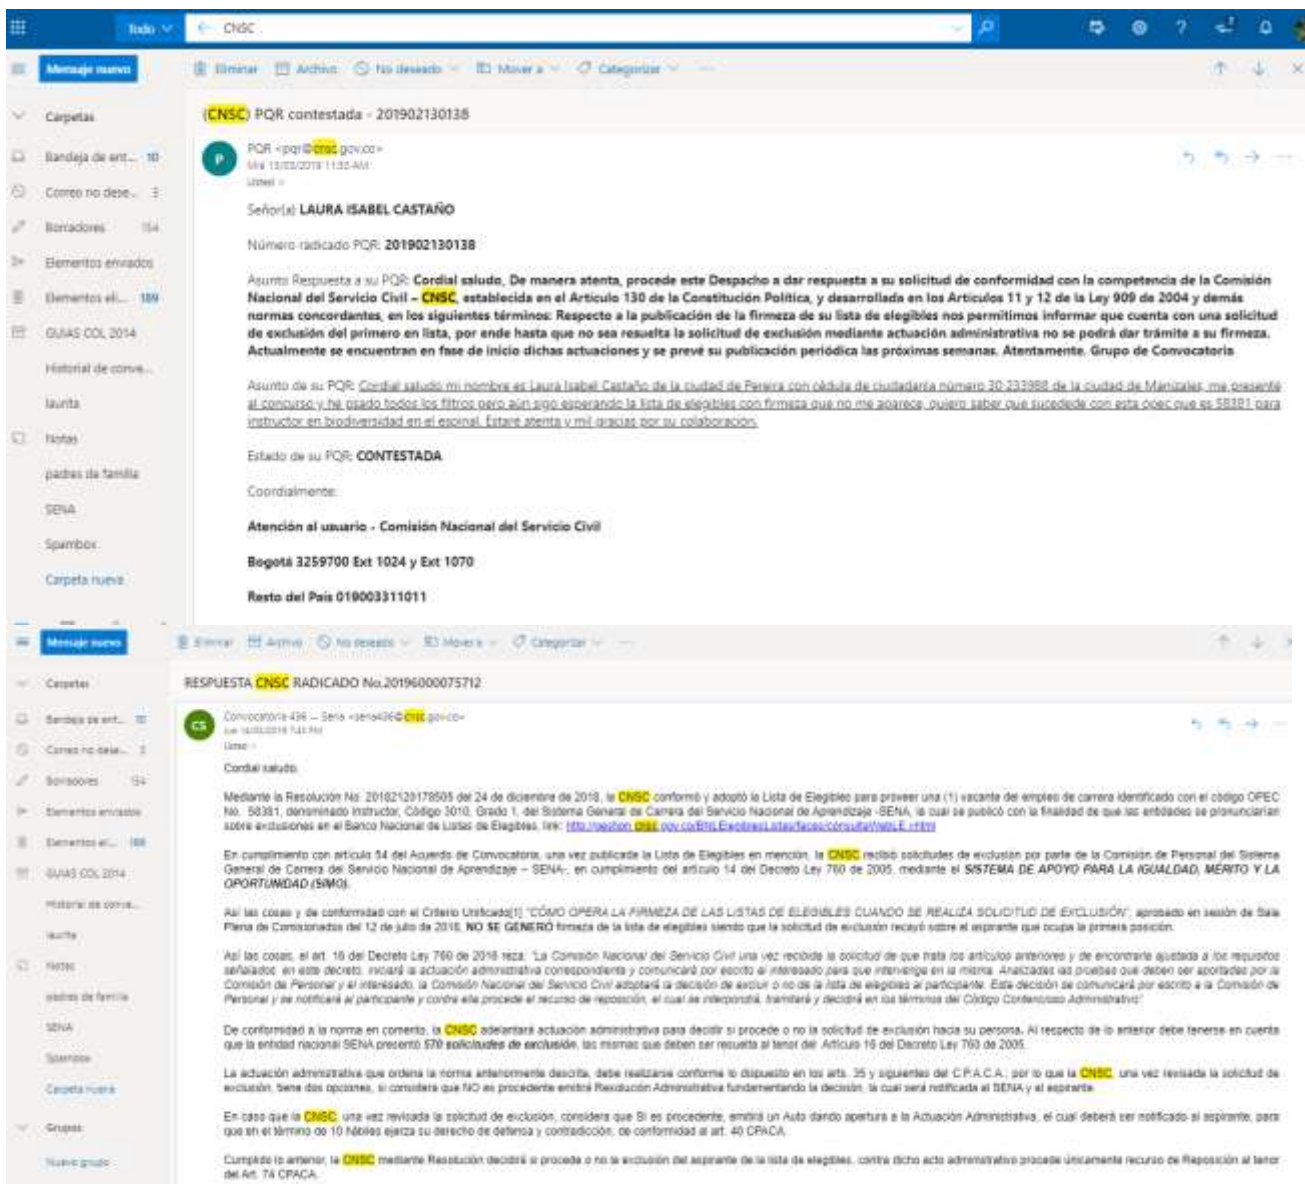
Todo CNSC

Mensaje nuevo

Eliminar Archivo No deseado Mover a Categorizar

Carpetas

Bandeja de ent... 10

Correo no dese... 3

Borradores 154

Elementos enviados

Elementos eli... 189

GUIAS COL 2014

Historial de conve...

laurita

Notas

padres de familia

SENA

Spambox

Carpeta nueva

(CNSC) PQR contestada - 201902130138

PQR <pqr@cnsc.gov.co>
Mié 13/03/2019 11:53 AM
Usted

Señor(a) LAURA ISABEL CASTAÑO

Número radicado PQR: 201902130138

Asunto Respuesta a su PQR: Cordial saludo, De manera atenta, procede este Despacho a dar respuesta a su solicitud de conformidad con la competencia de la Comisión Nacional del Servicio Civil – CNSC, establecida en el Artículo 130 de la Constitución Política, y desarrollada en los Artículos 11 y 12 de la Ley 909 de 2004 y demás normas concordantes, en los siguientes términos: Respecto a la publicación de la firmeza de su lista de elegibles nos permitimos informar que cuenta con una solicitud de exclusión del primero en lista, por ende hasta que no sea resuelta la solicitud de exclusión mediante actuación administrativa no se podrá dar trámite a su firmeza. Actualmente se encuentran en fase de inicio dichas actuaciones y se prevé su publicación periódica las próximas semanas. Atentamente. Grupo de Convocatoria

Asunto de su PQR: Cordial saludo mi nombre es Laura Isabel Castaño de la ciudad de Pereira con cédula de ciudadanía número 30.233988 de la ciudad de Manizales, me presenté al concurso y he usado todos los filtros pero aún sigo esperando la lista de elegibles con firmeza que no me aparece, quiero saber que sucedede con esta opec que es 58381 para instructor en biodiversidad en el espinal. Estaré atenta y mil gracias por su colaboración.

Estado de su PQR: CONTESTADA

Cordialmente:

Atención al usuario - Comisión Nacional del Servicio Civil

Bogotá 3259700 Ext 1024 y Ext 1070

Resto del País 019003311011

Mensaje nuevo

Eliminar Archivo No deseado Mover a Categorizar

Carpetas

Bandeja de ent... 10

Correo no dese... 3

Borradores 154

Elementos enviados

Elementos el... 189

GUIAS COL 2014

Historial de conve...

laurita

Notas

padres de familia

SENA

Spambox

Carpeta nueva

Grupos

Nuevo grupo

RESPUESTA CNSC RADICADO No.20196000075712

Convocatoria 436 – Sena <sena436@cnsc.gov.co>
Jue 14/03/2019 7:43 PM
Usted

Cordial saludo.

Mediante la Resolución No. 20182120178505 del 24 de diciembre de 2018, la CNSC conformó y adoptó la Lista de Elegibles para proveer una (1) vacante del empleo de carrera identificado con el código OPEC No. 58381, denominado Instructor, Código 3010, Grado 1, del Sistema General de Carrera del Servicio Nacional de Aprendizaje -SENA, la cual se publicó con la finalidad de que las entidades se pronunciaran sobre exclusiones en el Banco Nacional de Listas de Elegibles, link: http://gestion.cnsc.gov.co/BNLElegibles/interfaces/consultaWebLE.html

En cumplimiento con artículo 54 del Acuerdo de Convocatoria, una vez publicada la Lista de Elegibles en mención, la CNSC recibió solicitudes de exclusión por parte de la Comisión de Personal del Sistema General de Carrera del Servicio Nacional de Aprendizaje – SENA-, en cumplimiento del artículo 14 del Decreto Ley 760 de 2005, mediante el SISTEMA DE APOYO PARA LA IGUALDAD, MÉRITO Y LA OPORTUNIDAD (SIMO).

Así las cosas y de conformidad con el Criterio Unificado[1] "CÓMO OPERA LA FIRMEZA DE LAS LISTAS DE ELEGIBLES CUANDO SE REALIZA SOLICITUD DE EXCLUSIÓN", aprobado en sesión de Sala Plena de Comisionados del 12 de julio de 2018, NO SE GENERÓ firmeza de la lista de elegibles siendo que la solicitud de exclusión recayó sobre el aspirante que ocupa la primera posición.

Así las cosas, el art. 16 del Decreto Ley 760 de 2018 reza: "La Comisión Nacional del Servicio Civil una vez recibida la solicitud de que trata los artículos anteriores y de encontrarla ajustada a los requisitos señalados en este decreto, iniciará la actuación administrativa correspondiente y comunicará por escrito al interesado para que intervenga en la misma. Analizadas las pruebas que deben ser aportadas por la Comisión de Personal y el interesado, la Comisión Nacional del Servicio Civil adoptará la decisión de excluir o no de la lista de elegibles al participante. Esta decisión se comunicará por escrito a la Comisión de Personal y se notificará al participante y contra ella procede el recurso de reposición, el cual se interpondrá, tramitará y decidirá en los términos del Código Contencioso Administrativo"

De conformidad a la norma en comento, la CNSC adelantará actuación administrativa para decidir si procede o no la solicitud de exclusión hacia su persona. Al respecto de lo anterior debe tenerse en cuenta que la entidad nacional SENA presentó 570 solicitudes de exclusión, las mismas que deben ser resuelta al tenor del Artículo 16 del Decreto Ley 760 de 2005.

La actuación administrativa que ordena la norma anteriormente descrita, debe realizarse conforme lo dispuesto en los arts. 35 y siguientes del C.P.A.C.A., por lo que la CNSC, una vez revisada la solicitud de exclusión, tiene dos opciones, si considera que NO es procedente emitirá Resolución Administrativa fundamentando la decisión, la cual será notificada al SENA y al aspirante.

En caso que la CNSC, una vez revisada la solicitud de exclusión, considera que SI es procedente, emitirá un Auto dando apertura a la Actuación Administrativa, el cual deberá ser notificado al aspirante, para que en el término de 10 hábiles ejerza su derecho de defensa y contradicción, de conformidad al art. 40 CPACA.

Cumplido lo anterior, la CNSC mediante Resolución decidirá si procede o no la exclusión del aspirante de la lista de elegibles, contra dicho acto administrativo procede únicamente recurso de Reposición al tenor del Art. 74 CPACA.